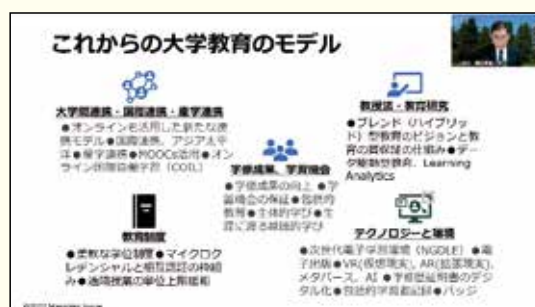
これからの大学教育のモデル

大学間連携・国際連携・産学連携
●オンラインを活用した新たな連携モデル●国際連携、アジア人材●産学連携●MOOCs活用●オンライン国際協働学習（COIL）

学修成果、学習機会
●学修成果の向上●学習機会の保障●個別的教育●主体的学び●生涯に渡る継続的学び

教授法・教育研究
●ブレンド（ハイブリッド）型教育のビジョンと教育の質保証の仕組み●データ駆動型教育、Learning Analytics

教育制度
●柔軟な学位制度●マイクロクレデンシャルと相互認証の枠組み●通信授業の単位上限緩和

テクノロジーと環境
●次世代電子学習環境（NGDLE）●電子書籍●VR（仮想現実）、AR（拡張現実）、メタバース、AI ●学修歴証明書のデジタル化●自動的学修歴記録●バッジ

©2022 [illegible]